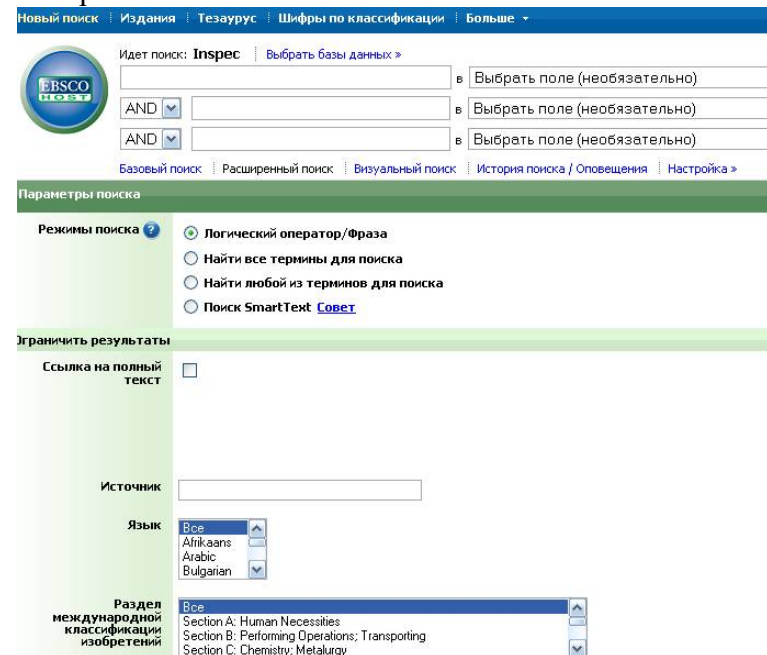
Новый поиск | Издания | Тезаурус | Шифры по классификации | Больше ▾

EBSCO HOST

Идет поиск: Inspec | Выбрать базы данных »

в Выбрать поле (необязательно)

AND в Выбрать поле (необязательно)

AND в Выбрать поле (необязательно)

Базовый поиск | Расширенный поиск | Визуальный поиск | История поиска / Оповещения | Настройка »

Параметры поиска

Режимы поиска

Логический оператор/Фраза

Найти все термины для поиска

Найти любой из терминов для поиска

Поиск SmartText Совет

Ограничить результаты

Ссылка на полный текст

Источник

Язык

Все
Afrikaans
Arabic
Bulgarian

Раздел международной классификации изобретений

Все
Section A: Human Necessities
Section B: Performing Operations; Transporting
Section C: Chemistry; Metalurgy